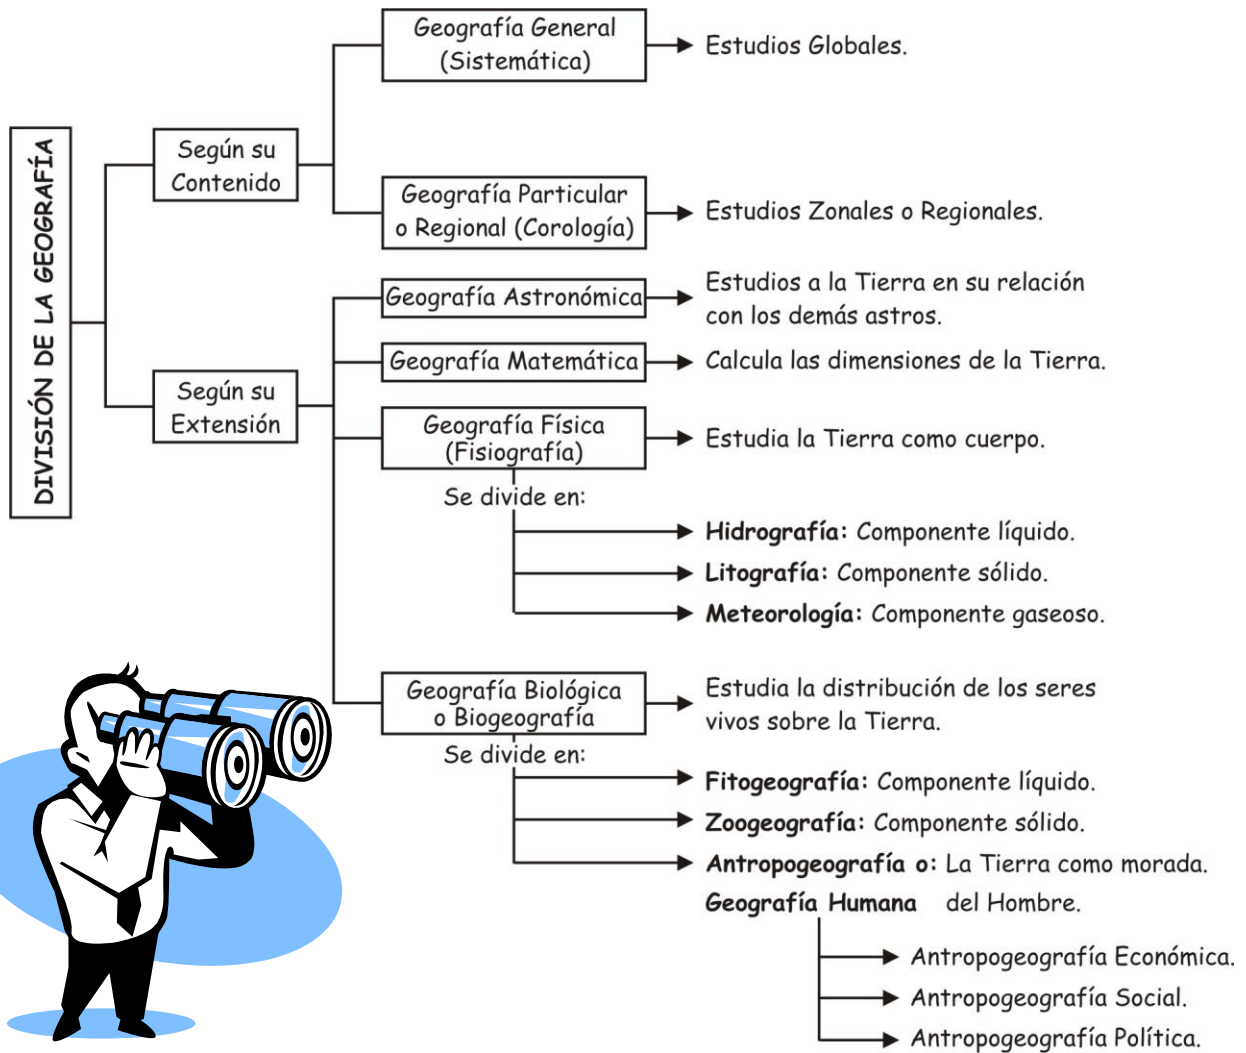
DIVISIÓN DE LA GEOGRAFÍA

Según su Contenido

Geografía General (Sistemática) → Estudios Globales.

Geografía Particular o Regional (Corología) → Estudios Zonales o Regionales.

Según su Extensión

Geografía Astronómica → Estudios a la Tierra en su relación con los demás astros.

Geografía Matemática → Calcula las dimensiones de la Tierra.

Geografía Física (Fisiografía) → Estudia la Tierra como cuerpo.

Se divide en:

**Hidrografía:** Componente líquido.

**Litografía:** Componente sólido.

**Meteorología:** Componente gaseoso.

Geografía Biológica o Biogeografía → Estudia la distribución de los seres vivos sobre la Tierra.

Se divide en:

**Fitogeografía:** Componente líquido.

**Zoogeografía:** Componente sólido.

**Antropogeografía o Geografía Humana:** La Tierra como morada del Hombre.

Antropogeografía Económica.

Antropogeografía Social.

Antropogeografía Política.